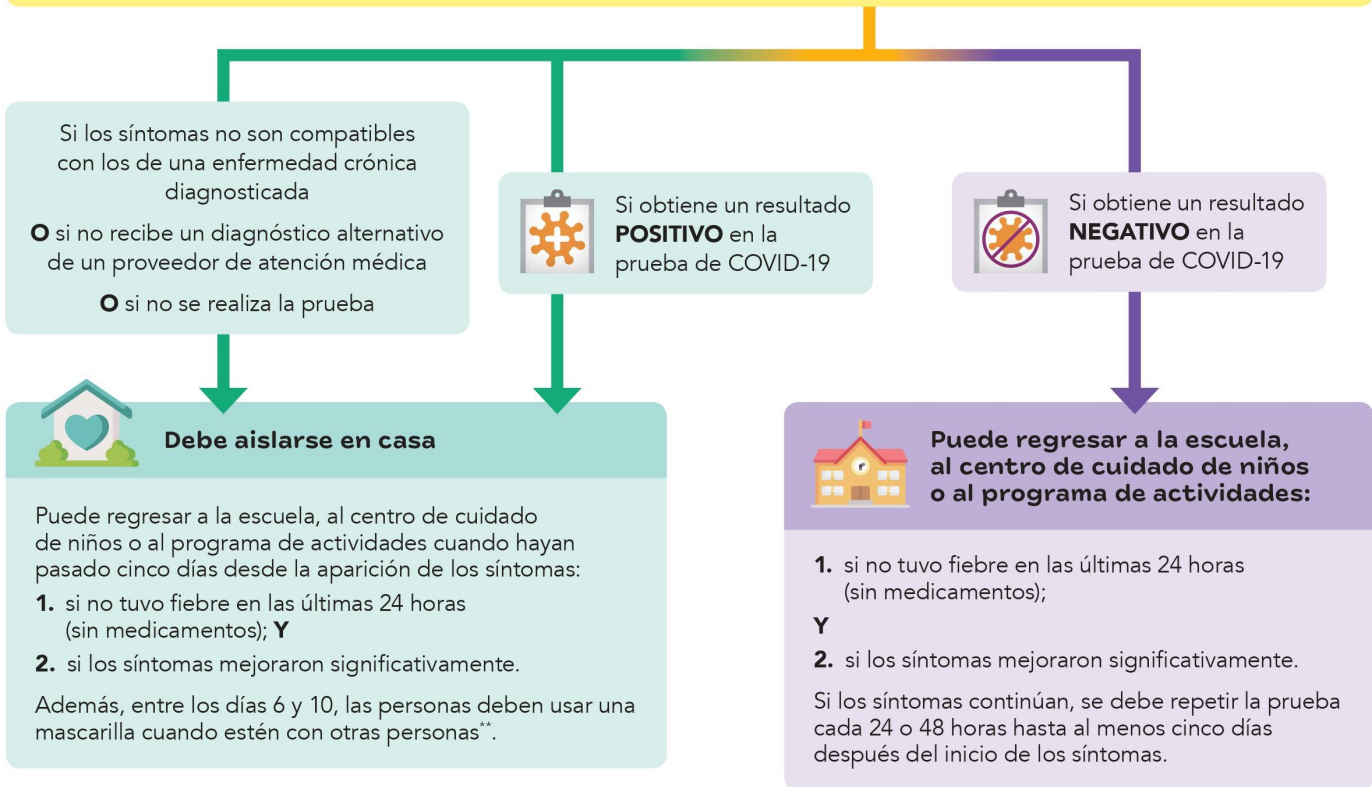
Si los síntomas no son compatibles con los de una enfermedad crónica diagnosticada

**O** si no recibe un diagnóstico alternativo de un proveedor de atención médica

**O** si no se realiza la prueba

Si obtiene un resultado **POSITIVO** en la prueba de COVID-19

Si obtiene un resultado **NEGATIVO** en la prueba de COVID-19

**Debe aislarse en casa**

Puede regresar a la escuela, al centro de cuidado de niños o al programa de actividades cuando hayan pasado cinco días desde la aparición de los síntomas:

**1.** si no tuvo fiebre en las últimas 24 horas (sin medicamentos); **Y**

**2.** si los síntomas mejoraron significativamente.

Además, entre los días 6 y 10, las personas deben usar una mascarilla cuando estén con otras personas**.

**Puede regresar a la escuela, al centro de cuidado de niños o al programa de actividades:**

**1.** si no tuvo fiebre en las últimas 24 horas (sin medicamentos);

**Y**

**2.** si los síntomas mejoraron significativamente.

Si los síntomas continúan, se debe repetir la prueba cada 24 o 48 horas hasta al menos cinco días después del inicio de los síntomas.